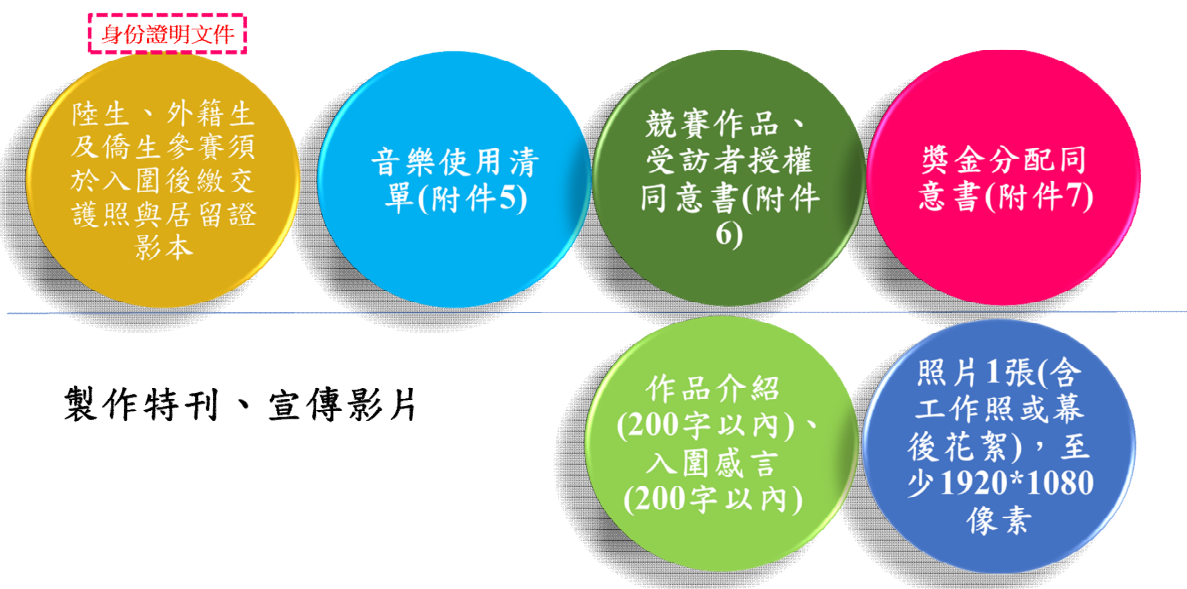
身份證明文件

陸生、外籍生及僑生參賽須於入圍後繳交護照與居留證影本

音樂使用清單(附件5)

競賽作品、受訪者授權同意書(附件6)

獎金分配同意書(附件7)

製作特刊、宣傳影片

作品介紹(200字以內)、入圍感言(200字以內)

照片1張(含工作照或幕後花絮)，至少1920*1080像素